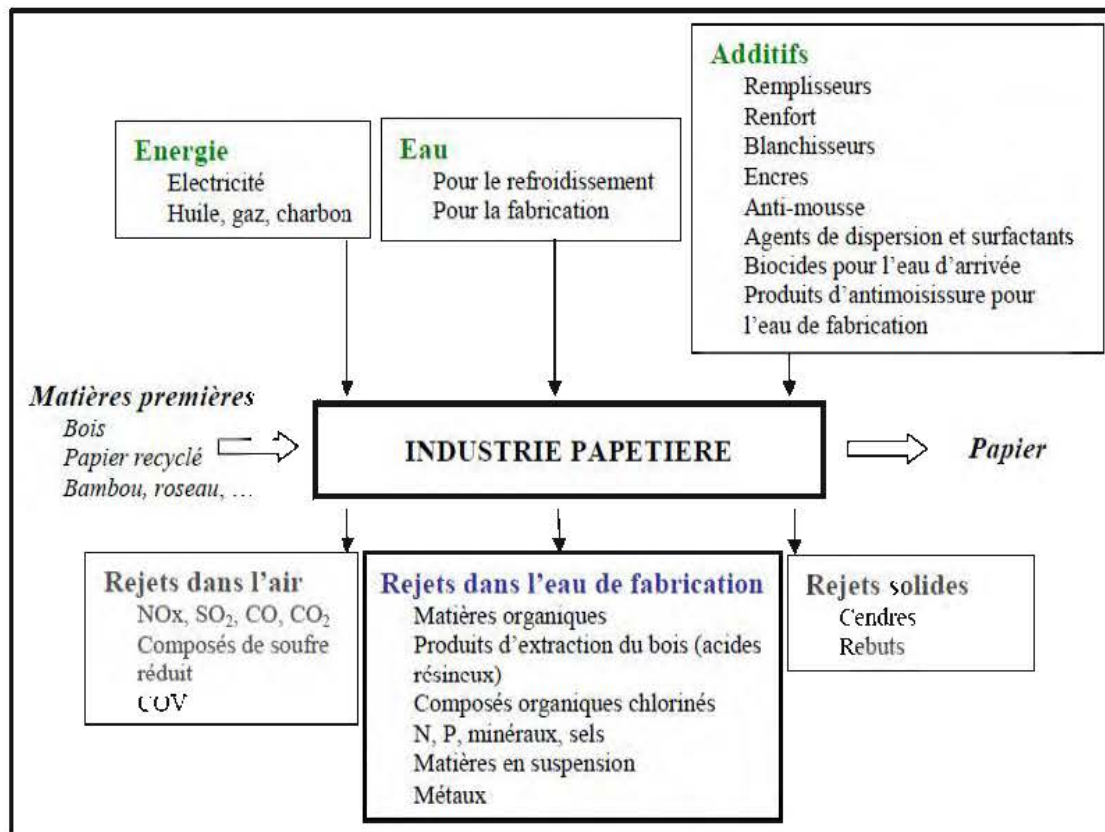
Energie
Electricité
Huile, gaz, charbon

Eau
Pour le refroidissement
Pour la fabrication

Additifs
Remplisseurs
Renfort
Blanchisseurs
Encres
Anti-mousse
Agents de dispersion et surfactants
Biocides pour l'eau d'arrivée
Produits d'antimoisissure pour l'eau de fabrication

Matières premières
Bois
Papier recyclé
Bambou, roseau, …

INDUSTRIE PAPETIERE

Papier

Rejets dans l'air
NOx, $SO_2$, CO, $CO_2$
Composés de soufre réduit
COV

Rejets dans l'eau de fabrication
Matières organiques
Produits d'extraction du bois (acides résineux)
Composés organiques chlorinés
N, P, minéraux, sels
Matières en suspension
Métaux

Rejets solides
Cendres
Rebuts